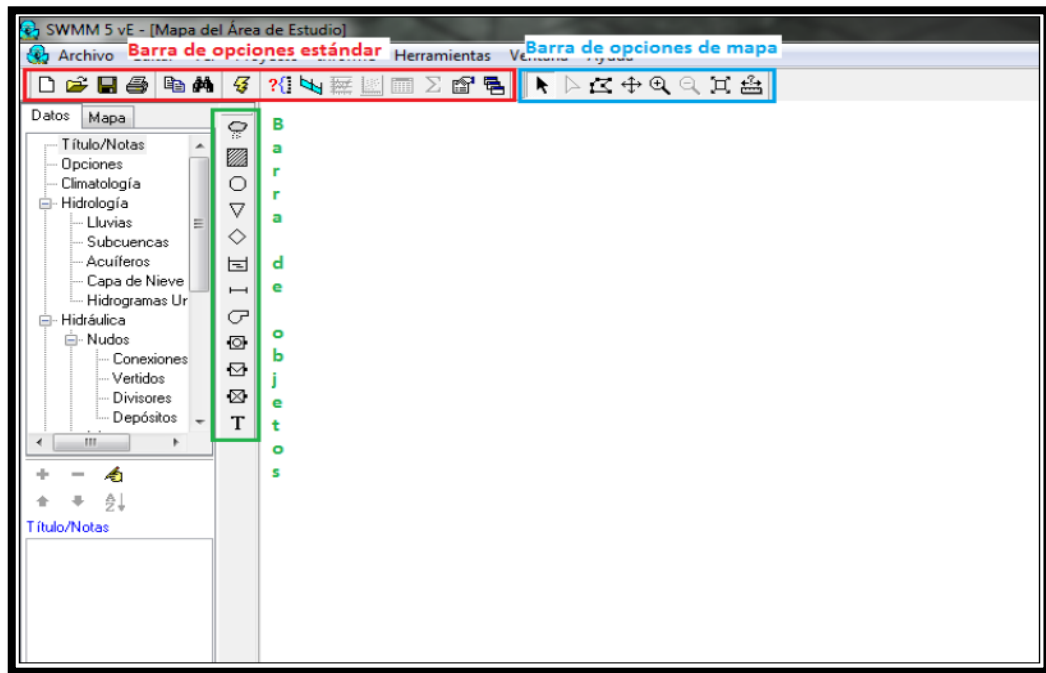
SWMM 5 vE - [Mapa del Área de Estudio]

Archivo Barra de opciones estándar Herramientas Ve Barra de opciones de mapa

Datos Mapa

Título/Notas
Opciones
Climatología
Hidrología
Lluvias
Subcuencas
Acuíferos
Capa de Nieve
Hidrogramas Ur
Hidráulica
Nudos
Conexiones
Vertidos
Divisores
Depósitos

T

Barra de objetos

Título/Notas